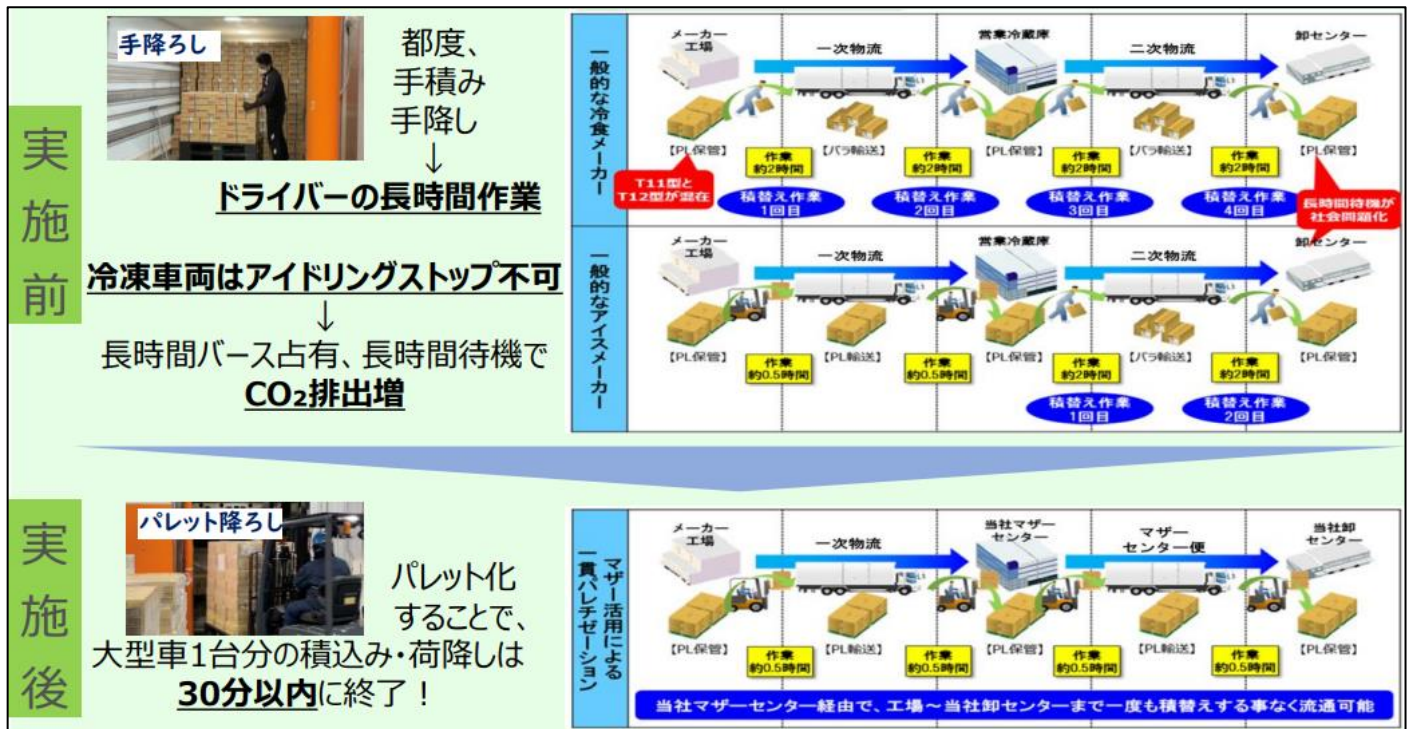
実施前

手降ろし

都度、手積み手降し
↓
ドライバーの長時間作業

冷凍車両はアイドリングストップ不可
↓
長時間バース占有、長時間待機で
$CO_2$排出増

一般的な冷食メーカー

メーカー工場　一次物流　営業冷蔵庫　二次物流　卸センター

【PL保管】　作業 約2時間　【バラ輸送】　作業 約2時間　【PL保管】　作業 約2時間　【バラ輸送】　作業 約2時間　【PL保管】

T11型とT12型が混在

積替え作業 1回目　積替え作業 2回目　積替え作業 3回目　積替え作業 4回目

長時間待機が社会問題化

一般的なアイスメーカー

メーカー工場　一次物流　営業冷蔵庫　二次物流　卸センター

【PL保管】　作業 約0.5時間　【PL輸送】　作業 約0.5時間　【PL保管】　作業 約2時間　【バラ輸送】　作業 約2時間　【PL保管】

積替え作業 1回目　積替え作業 2回目

実施後

パレット降ろし

パレット化することで、
大型車1台分の積込み・荷降しは
30分以内に終了！

マザー活用による一貫パレチゼーション

メーカー工場　一次物流　当社マザーセンター　マザーセンター便　当社卸センター

【PL保管】　作業 約0.5時間　【PL輸送】　作業 約0.5時間　【PL保管】　作業 約0.5時間　【PL輸送】　作業 約0.5時間　【PL保管】

当社マザーセンター経由で、工場～当社卸センターまで一度も積替えする事なく流通可能